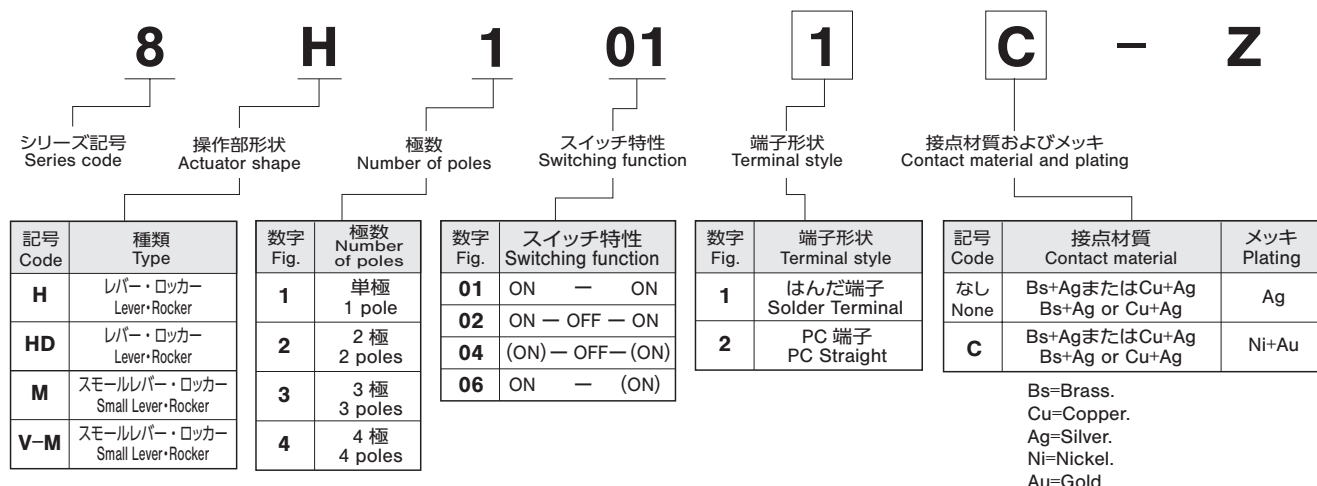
8 H 1 01 1 C – Z

シリーズ記号
Series code

操作部形状
Actuator shape

極数
Number of poles

スイッチ特性
Switching function

端子形状
Terminal style

接点材質およびメッキ
Contact material and plating

| 記号 Code | 種類 Type |
|---|---|
| H | レバー・ロッカー Lever•Rocker |
| HD | レバー・ロッカー Lever•Rocker |
| M | スモールレバー・ロッカー Small Lever•Rocker |
| V–M | スモールレバー・ロッカー Small Lever•Rocker |

| 数字 Fig. | 極数 Number of poles |
|---|---|
| 1 | 単極 1 pole |
| 2 | 2 極 2 poles |
| 3 | 3 極 3 poles |
| 4 | 4 極 4 poles |

| 数字 Fig. | スイッチ特性 Switching function |
|---|---|
| 01 | ON — ON |
| 02 | ON — OFF — ON |
| 04 | (ON) — OFF — (ON) |
| 06 | ON — (ON) |

| 数字 Fig. | 端子形状 Terminal style |
|---|---|
| 1 | はんだ端子 Solder Terminal |
| 2 | PC 端子 PC Straight |

| 記号 Code | 接点材質 Contact material | メッキ Plating |
|---|---|---|
| なし None | Bs+AgまたはCu+Ag Bs+Ag or Cu+Ag | Ag |
| C | Bs+AgまたはCu+Ag Bs+Ag or Cu+Ag | Ni+Au |

Bs=Brass.
Cu=Copper.
Ag=Silver.
Ni=Nickel.
Au=Gold.